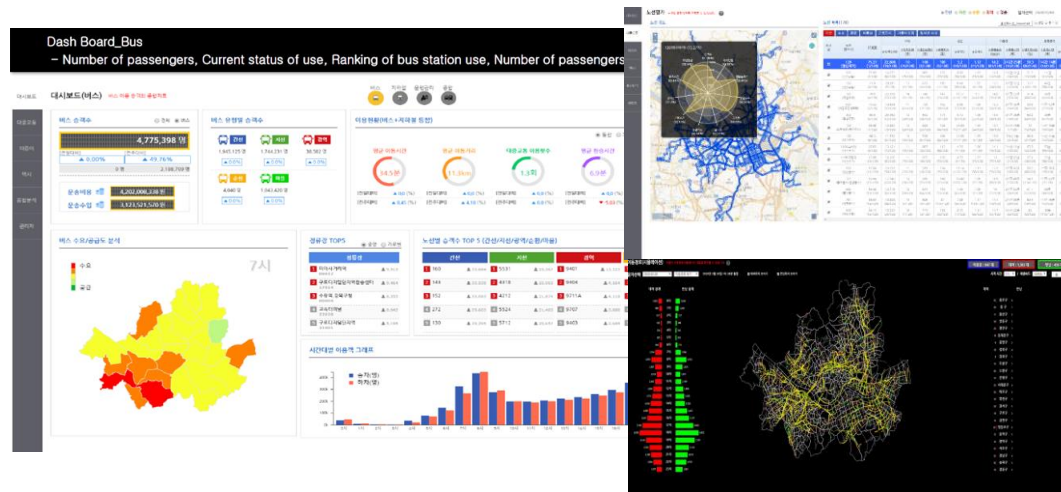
Dash Board_Bus
– Number of passengers, Current status of use, Ranking of bus station use, Number of passengers

대시보드(버스)

버스 승객수

4,775,398 명

▲ 0.00%

▲ 49.76%

승차이용 4,202,008,338 원

승차수입 3,121,521,570 원

버스 유형별 승객수

간선

지선

광역

순환

마을

이동현황(버스+지하철 환승)

34.5분

11.3km

1.3회

6.9분

버스 수요/공급도 분석

수요

공급

7시

정류장 TOP5

노선별 승객수 TOP 5 (간선/지선/광역/순환/마을)

간선

지선

광역

시간대별 이용객 그래프

승차(명)

하차(명)

노선일지